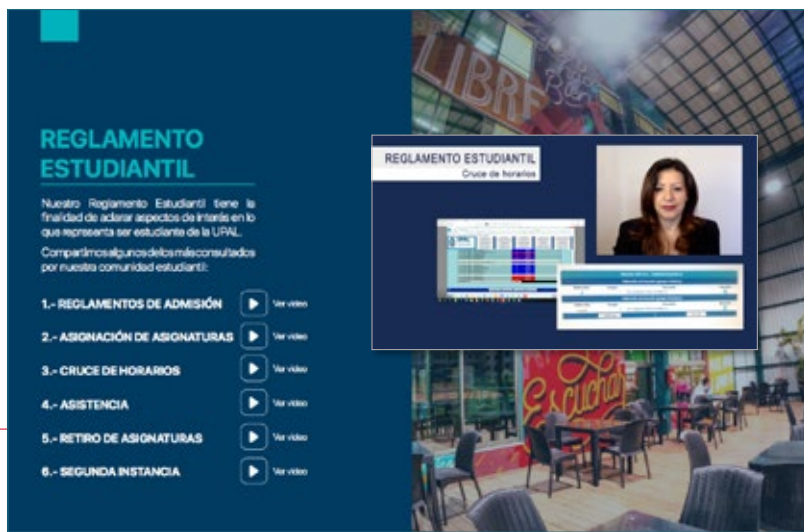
REGLAMENTO ESTUDIANTIL

Nuestro Reglamento Estudiantil tiene la finalidad de aclarar aspectos de interés en lo que representa ser estudiante de la UPAL.

Compartimos algunos de los más consultados por nuestra comunidad estudiantil:

1.- REGLAMENTOS DE ADMISIÓN Ver video

2.- ASIGNACIÓN DE ASIGNATURAS Ver video

3.- CRUCE DE HORARIOS Ver video

4.- ASISTENCIA Ver video

5.- RETIRO DE ASIGNATURAS Ver video

6.- SEGUNDA INSTANCIA Ver video

REGLAMENTO ESTUDIANTIL
Cruce de horarios

LIBRE

Escuchar